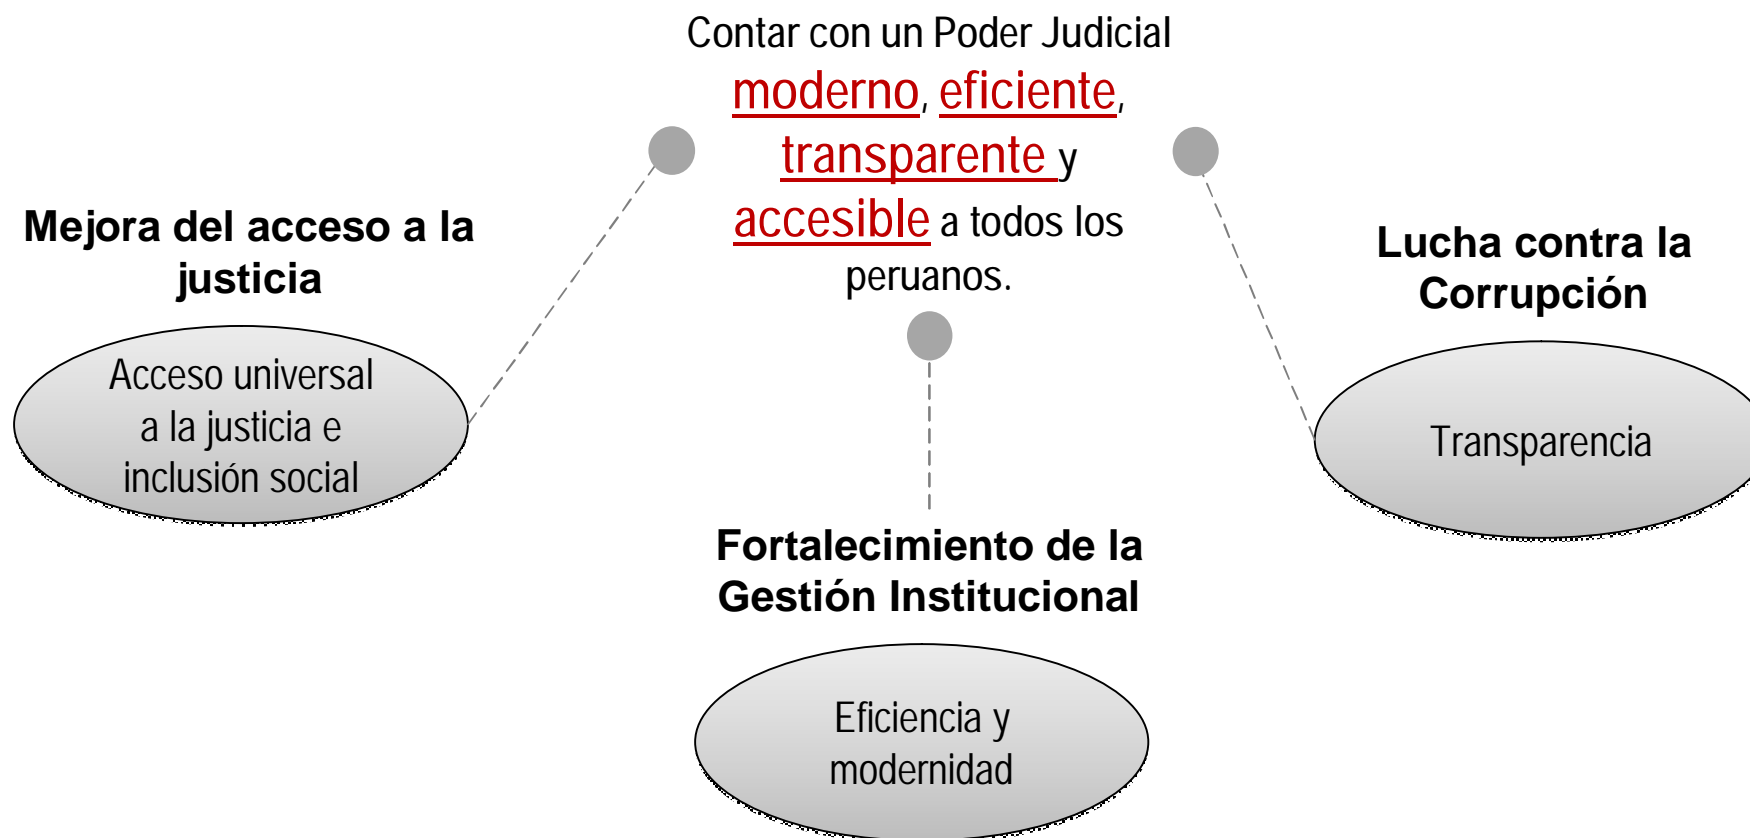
Contar con un Poder Judicial moderno, eficiente, transparente y accesible a todos los peruanos.

Mejora del acceso a la justicia

Acceso universal a la justicia e inclusión social

Lucha contra la Corrupción

Transparencia

Fortalecimiento de la Gestión Institucional

Eficiencia y modernidad